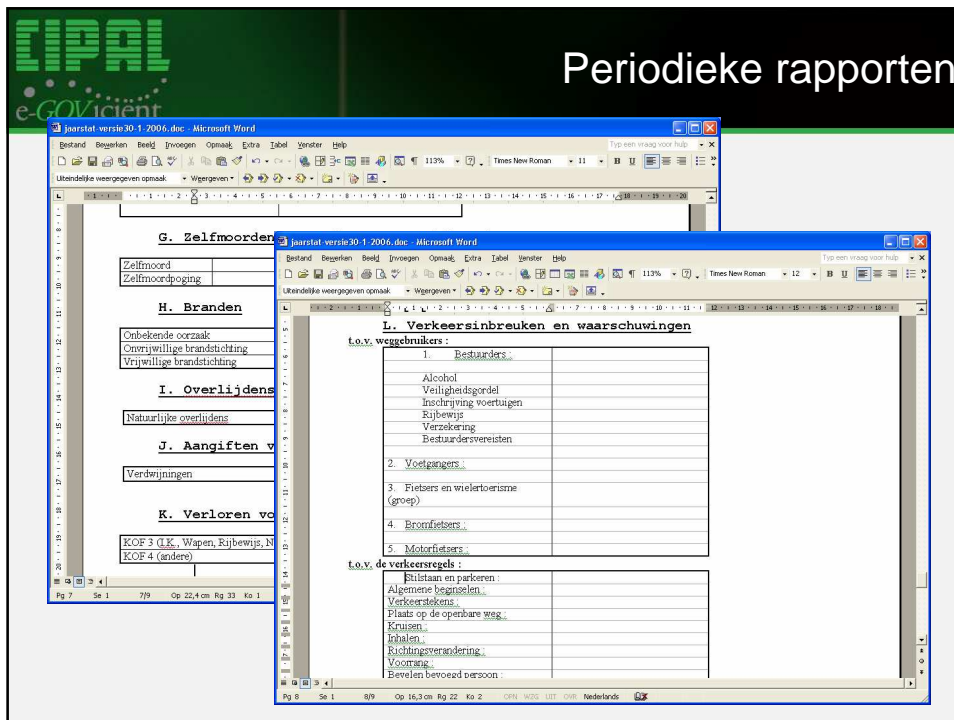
CIPAL
e-GOVicient

Periodieke rapporten

jaarstat-versie30-1-2006.doc - Microsoft Word

Bestand Bewerken Beeld Invoegen Opmaak Extra Tabel Venster Help

Typ een vraag voor hulp

Uiteindelijke weergegeven opmaak Weergeven

113% Times New Roman 11

G. Zelfmoorden

| Zelfmoord |
|---|
| Zelfmoordpoging |

H. Branden

| Onbekende oorzaak |
|---|
| Onvrijwillige brandstichting |
| Vrijwillige brandstichting |

I. Overlijdens

| Natuurlijke overlijdens |
|---|

J. Aangiften v

| Verdwijningen |
|---|

K. Verloren vo

| KOF 3 (I.K., Wapen, Rijbewijs, N |
|---|
| KOF 4 (andere) |

Pg 7 Se 1 7/9 Op 22,4 cm Rg 33 Ko 1

jaarstat-versie30-1-2006.doc - Microsoft Word

Bestand Bewerken Beeld Invoegen Opmaak Extra Tabel Venster Help

Typ een vraag voor hulp

Uiteindelijke weergegeven opmaak Weergeven

113% Times New Roman 12

L. Verkeersinbreuken en waarschuwingen

t.o.v. weggebruikers :

| 1. Bestuurders : | |
|---|---|
| | |
| Alcohol | |
| Veiligheidsgordel | |
| Inschrijving voertuigen | |
| Rijbewijs | |
| Verzekering | |
| Bestuurdersvereisten | |
| | |
| 2. Voetgangers : | |
| | |
| 3. Fietsers en wielertoerisme (groep) | |
| | |
| 4. Bromfietsers : | |
| | |
| 5. Motorfietsers : | |

t.o.v. de verkeersregels :

| Stilstaan en parkeren : | |
|---|---|
| Algemene beginselen : | |
| Verkeerstekens : | |
| Plaats op de openbare weg : | |
| Kruisen : | |
| Inhalen : | |
| Richtingsverandering : | |
| Voorrang : | |
| Bevelen bevoegd persoon : | |

Pg 8 Se 1 8/9 Op 16,3 cm Rg 22 Ko 2 OPN WZG UIT OVR Nederlands